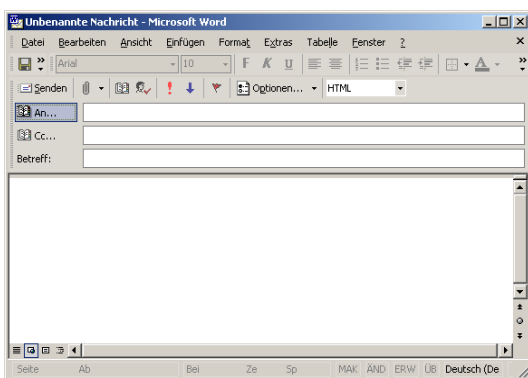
Unbenannte Nachricht - Microsoft Word

Datei Bearbeiten Ansicht Einfügen Format Extras Tabelle Fenster ?

Arial 10 F K U

Senden Optionen... HTML

An...

Cc...

Betreff:

Seite Ab Bei Ze Sp MAK ÄND ERW ÜB Deutsch (De